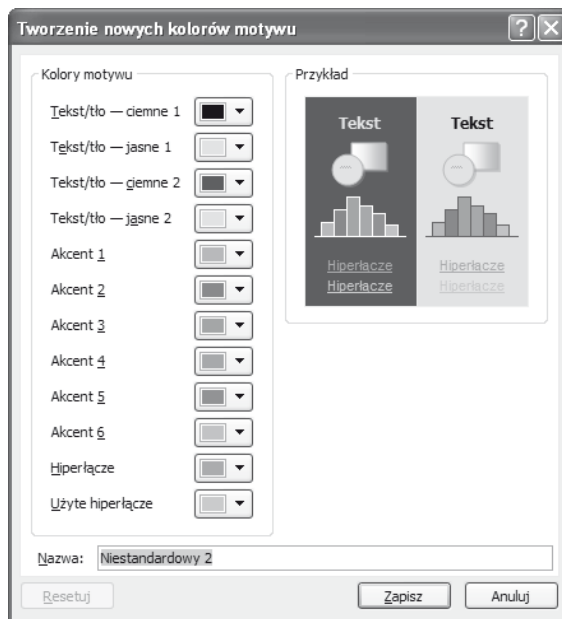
Tworzenie nowych kolorów motywu

Kolory motywu

Tekst/tło — ciemne 1

Tekst/tło — jasne 1

Tekst/tło — ciemne 2

Tekst/tło — jasne 2

Akcent 1

Akcent 2

Akcent 3

Akcent 4

Akcent 5

Akcent 6

Hiperłącze

Użyte hiperłącze

Przykład

Tekst

Tekst

Hiperłącze
Hiperłącze

Hiperłącze
Hiperłącze

Nazwa: Niestandardowy 2

Resetuj

Zapisz

Anuluj